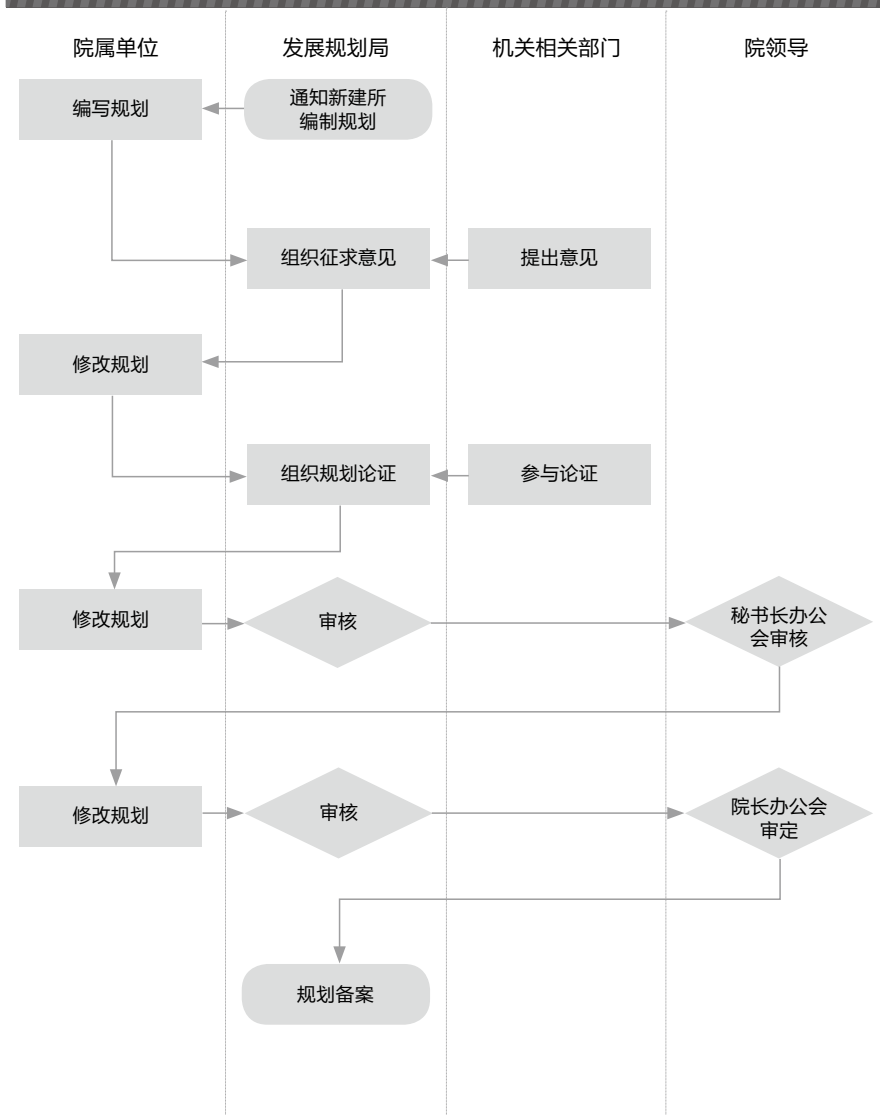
院属单位

发展规划局

机关相关部门

院领导

编写规划

通知新建所编制规划

组织征求意见

提出意见

修改规划

组织规划论证

参与论证

修改规划

审核

秘书长办公会审核

修改规划

审核

院长办公会审定

规划备案